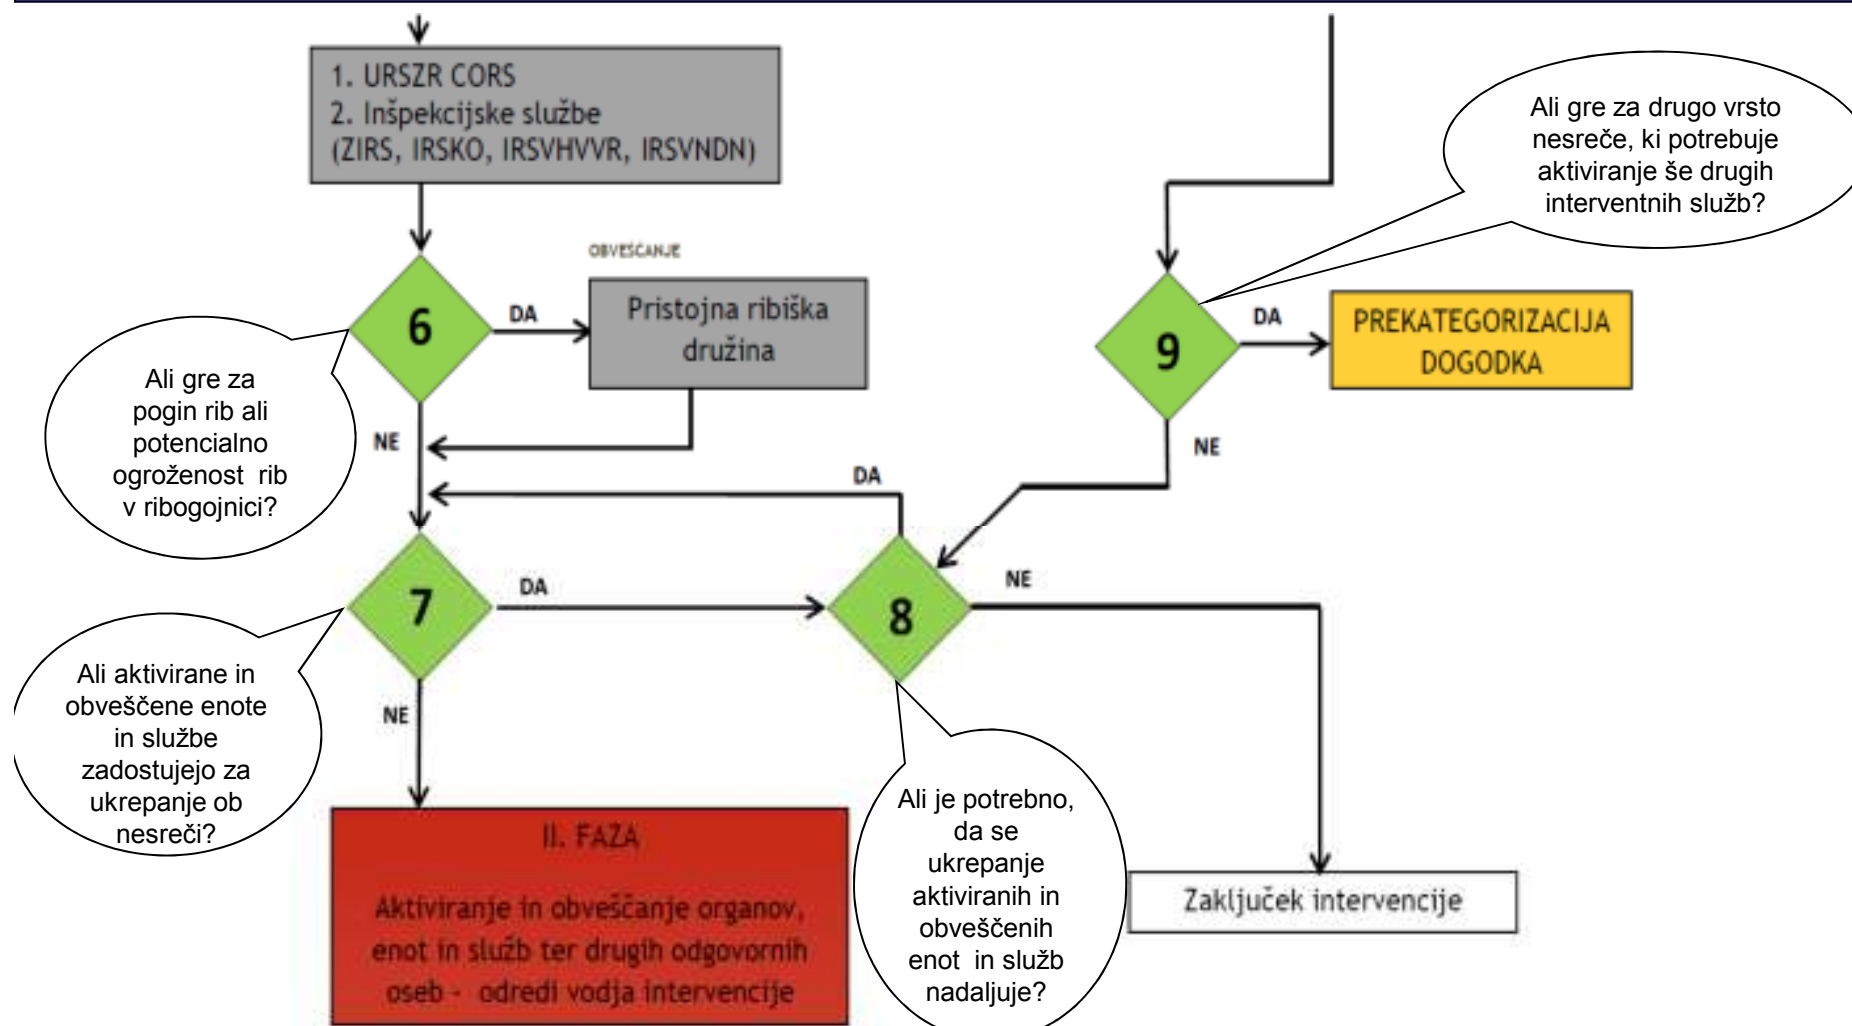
1. URSZR CORS
2. Inšpekcijske službe
(ZIRS, IRSKO, IRSVHVVR, IRSVNDN)

Ali gre za drugo vrsto nesreče, ki potrebuje aktiviranje še drugih interventnih služb?

OBVEŠČANJE

6

DA

Pristojna ribiška družina

9

DA

PREKATEGORIZACIJA DOGODKA

Ali gre za pogin rib ali potencialno ogroženost rib v ribogojnici?

NE

NE

DA

7

DA

8

NE

Ali aktivirane in obveščene enote in službe zadostujejo za ukrepanje ob nesreči?

NE

II. FAZA

Aktiviranje in obveščanje organov, enot in služb ter drugih odgovornih oseb - odredi vodja intervencije

Ali je potrebno, da se ukrepanje aktiviranih in obveščenih enot in služb nadaljuje?

Zaključek intervencije